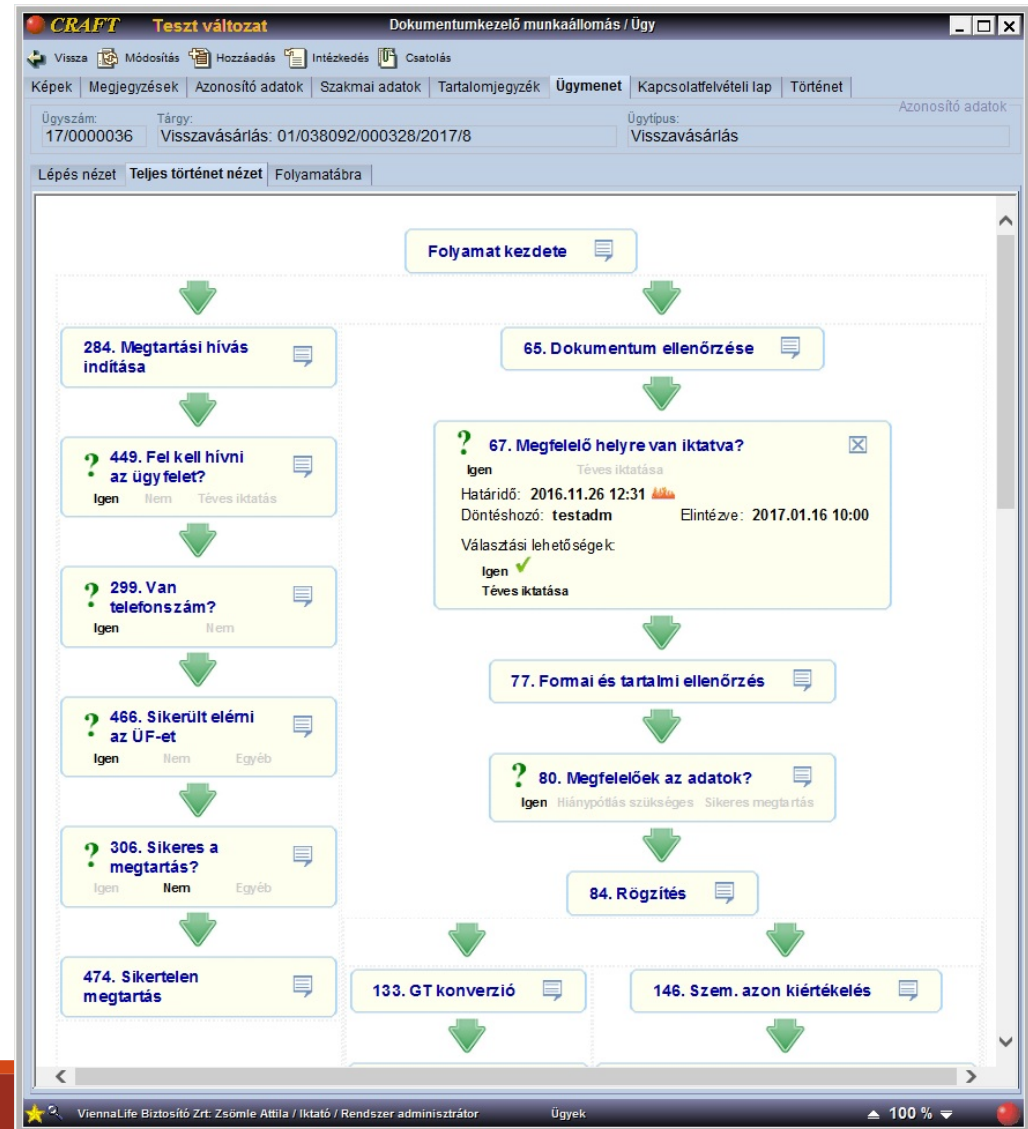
CRAFT Teszt változat Dokumentumkezelő munkaállomás / Ügy

Vissza Módosítás Hozzáadás Intézkedés Csatolás

Képek | Megjegyzések | Azonosító adatok | Szakmai adatok | Tartalomjegyzék | Ügymenet | Kapcsolatfelvételi lap | Történet

Azonosító adatok

Ügyszám: 17/0000036
Tárgy: Visszavásárlás: 01/038092/000328/2017/8
Ügytípus: Visszavásárlás

Lépés nézet | Teljes történet nézet | Folyamatábra

Folyamat kezdete

284. Megtartási hívás indítása

449. Fel kell hívni az ügyfelet?
Igen Nem Téves iktatás

299. Van telefonszám?
Igen Nem

466. Sikerült elérni az ÜF-et
Igen Nem Egyéb

306. Sikeres a megtartás?
Igen Nem Egyéb

474. Sikertelen megtartás

65. Dokumentum ellenőrzése

67. Megfelelő helyre van iktatva?
Igen Téves iktatása
Határidő: 2016.11.26 12:31
Döntéshozó: testadm Elintézve: 2017.01.16 10:00
Választási lehetőségek:
Igen
Téves iktatása

77. Formai és tartalmi ellenőrzés

80. Megfelelőek az adatok?
Igen Hiánypótlás szükséges Sikeres megtartás

84. Rögzítés

133. GT konverzió

146. Szem. azon kiértékelés

ViennaLife Biztosító Zrt: Zsömle Attila / Iktató / Rendszer adminisztrátor Ügyek 100 %